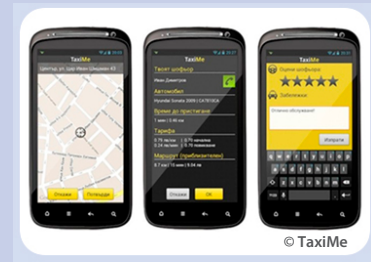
TaxiMe

Център, ул. Цар Иван Шишман 43

Откажи
Потвърди

TaxiMe

Твоят шофьор
Иван Димитров

Автомобил
Hyundai Sonata 2005 | CA7016

Време до пристигане
1 мин | 0.46 км

Тарифа
0.79 лв/км | 0.79 начална
0.24 лв/мин | 0.79 повикване

Маршрут (приблизително)
6.7 км | 15 мин | 5.94 лв

Откажи
OK

TaxiMe

Оцени шофьора
Забележка

Изпрати

© TaxiMe